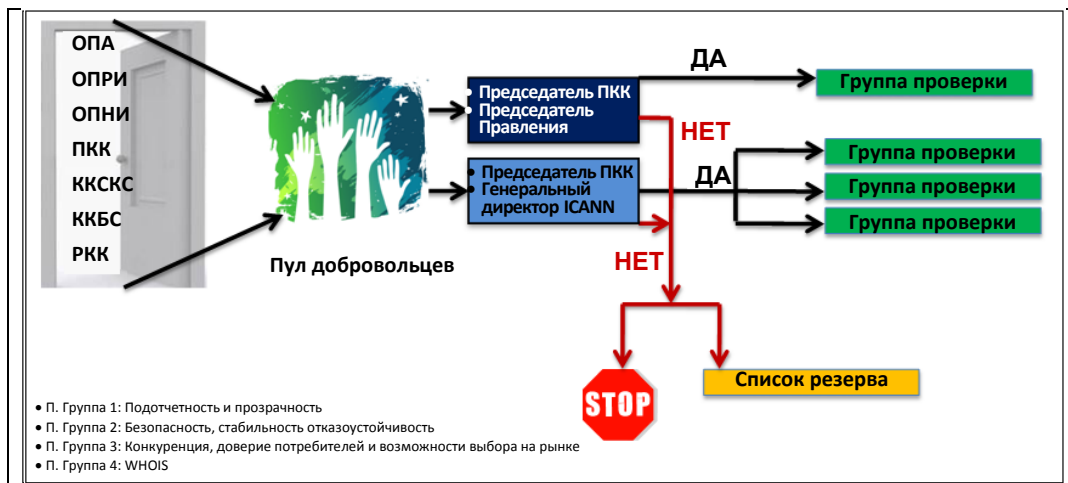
ОПА
ОПРИ
ОПНИ
ПКК
ККСКС
ККБС
РКК

Пул добровольцев

• Председатель ПКК
• Председатель Правления

ДА

Группа проверки

НЕТ

• Председатель ПКК
• Генеральный директор ICANN

ДА

Группа проверки
Группа проверки
Группа проверки

НЕТ

STOP

Список резерва

• П. Группа 1: Подотчетность и прозрачность
• П. Группа 2: Безопасность, стабильность отказоустойчивость
• П. Группа 3: Конкуренция, доверие потребителей и возможности выбора на рынке
• П. Группа 4: WHOIS